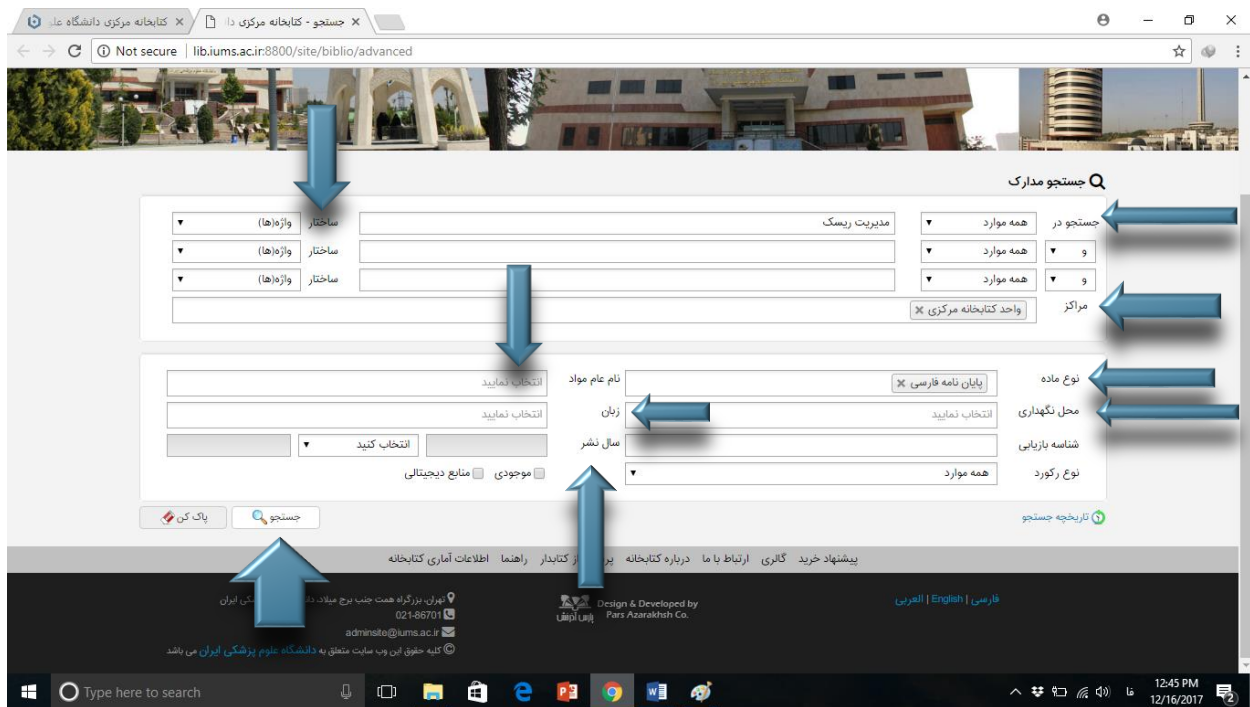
کتابخانه مرکزی دانشگاه عل ×
جستجو - کتابخانه مرکزی دا ×

Not secure | lib.iums.ac.ir:8800/site/biblio/advanced

جستجو مدارک

جستجو در | همه موارد | مدیریت ریسک | ساختار | واژه(ها)
و | همه موارد | ساختار | واژه(ها)
و | همه موارد | ساختار | واژه(ها)
مراکز | واحد کتابخانه مرکزی ×

نوع ماده | پایان نامه فارسی × | نام عام مواد | انتخاب نمایید
محل نگهداری | انتخاب نمایید | زبان | انتخاب نمایید
شناسه بازیابی | سال نشر | انتخاب کنید
نوع رکورد | همه موارد | موجودی | منابع دیجیتالی

تاریخچه جستجو
جستجو
پاک کن

پیشنهاد خرید گالری ارتباط با ما درباره کتابخانه پر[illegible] از کتابدار راهنما اطلاعات آماری کتابخانه

فارسی | English | العربی

Design & Developed by Pars Azarakhsh Co.
پارس آذرخش

تهران، بزرگراه همت جنب برج میلاد، دا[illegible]کی ایران
021-86701
adminsite@iums.ac.ir
کلیه حقوق این وب سایت متعلق به دانشگاه علوم پزشکی ایران می باشد

Type here to search
12:45 PM
12/16/2017
فا